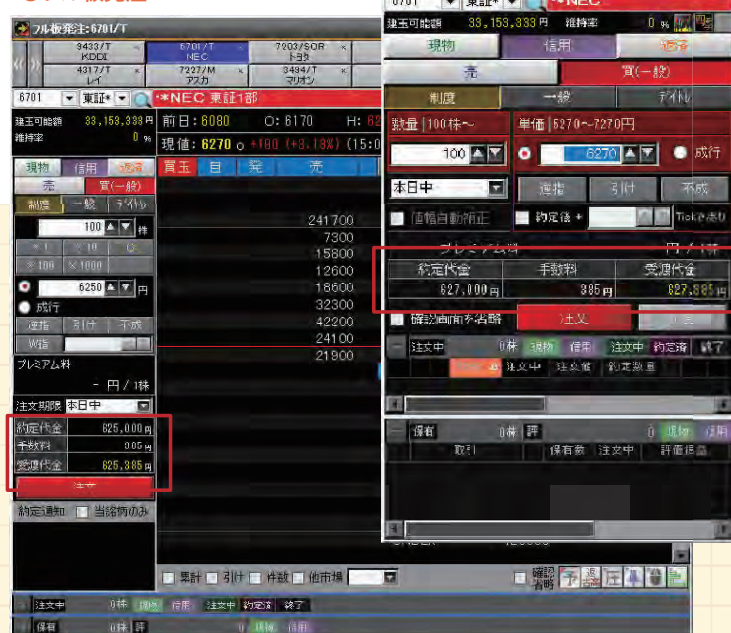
フル板発注：6701/T

9433/T KDDI
6701/T NEC
7203/SOR トヨタ
4317/T レイ
7227/M アスカ
3494/T マリオン

6701 東証*
*NEC 東証1部
建玉可能額 33,153,333 円
維持率 0 %
前日：6080 O：6170 H：
現値：6270 +190（+3.13%）(15:0

現物 信用 返済
売 買(一般)
制度 一般 デイトレ
100 株
×1 ×10 C
×100 ×1000
6250 円
成行
逆指 引け 不成
W指

買玉 目 発 売
241700
7300
15800
12600
18600
32300
42200
24100
21900

プレミアム料
- 円 / 1株
注文期限 本日中
約定代金 625,000 円
手数料 0.05 円
受渡代金 625,385 円
注文
約定通知 当銘柄のみ

累計 引け 件数 他市場
確認省略

注文中 0株 現物 信用 注文中 約定済 終了
保有 0株 評 現物 信用

6701 東証*
*NEC
建玉可能額 33,153,333 円 維持率 0 %
現物 信用 返済
売 買(一般)
制度 一般 デイトレ
数量 100株～
単価 6270～7270円
100
6270
成行
本日中
逆指 引け 不成
価格自動補正
約定後 +
Tickを取り
プレミアム料 円 / 1株
約定代金 手数料 受渡代金
627,000 円 385 円 627,385 円
確認画面を省略
注文
注文中 0株 現物 信用 注文中 約定済 終了
注文中 注文値 約定数量
保有 0株 評 0 現物 信用
取引 保有数 注文中 評価損益